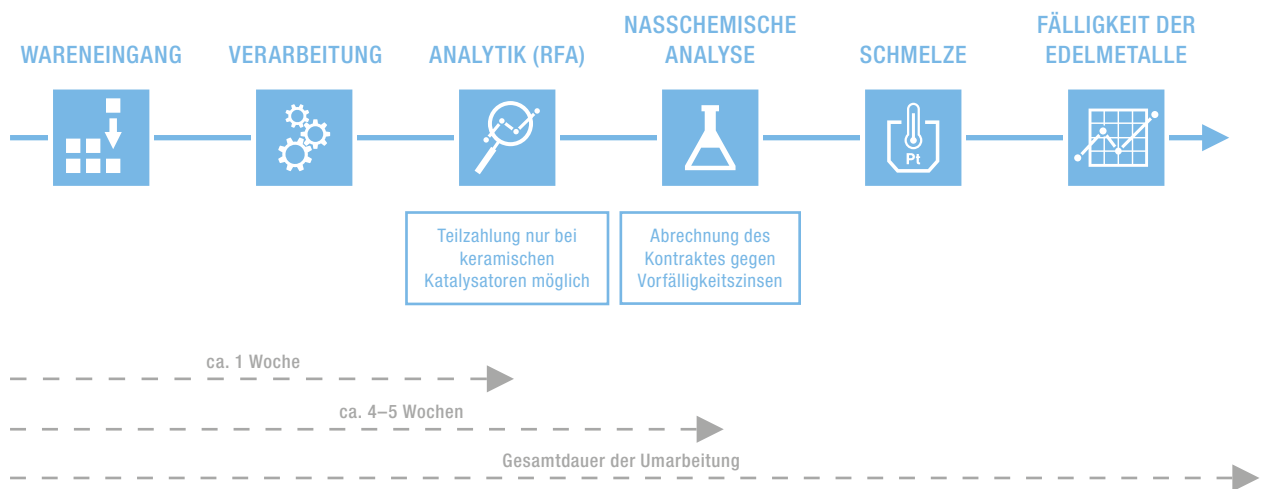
WARENEINGANG

VERARBEITUNG

ANALYTIK (RFA)

NASSCHEMISCHE ANALYSE

SCHMELZE

FÄLLIGKEIT DER EDELMETALLE

Pt

Teilzahlung nur bei keramischen Katalysatoren möglich

Abrechnung des Kontraktes gegen Vorfälligkeitszinsen

ca. 1 Woche

ca. 4–5 Wochen

Gesamtdauer der Umarbeitung